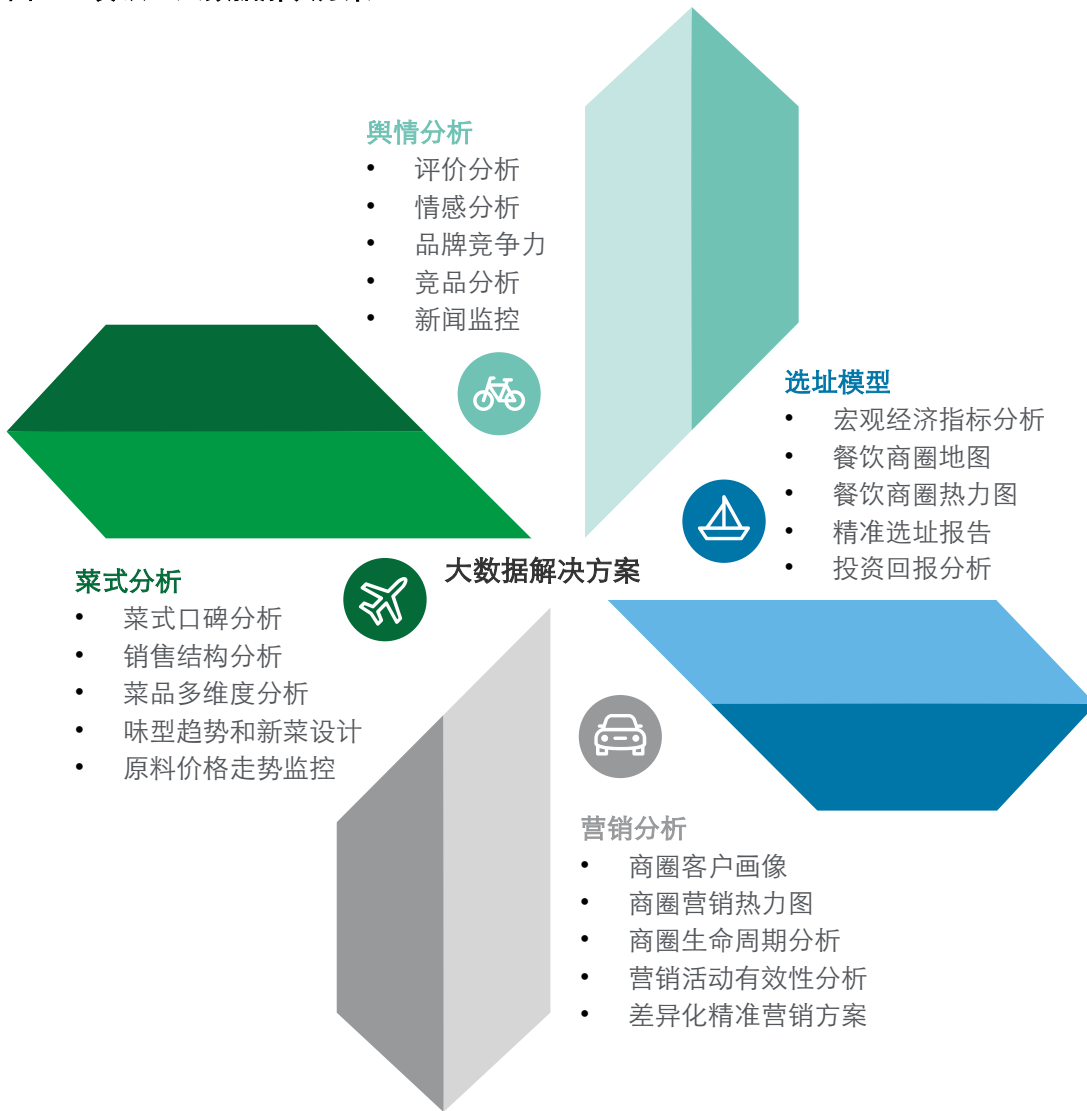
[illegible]

舆情分析
• 评价分析
• 情感分析
• 品牌竞争力
• 竞品分析
• 新闻监控

选址模型
• 宏观经济指标分析
• 餐饮商圈地图
• 餐饮商圈热力图
• 精准选址报告
• 投资回报分析

大数据解决方案

菜式分析
• 菜式口碑分析
• 销售结构分析
• 菜品多维度分析
• 味型趋势和新菜设计
• 原料价格走势监控

营销分析
• 商圈客户画像
• 商圈营销热力图
• 商圈生命周期分析
• 营销活动有效性分析
• 差异化精准营销方案